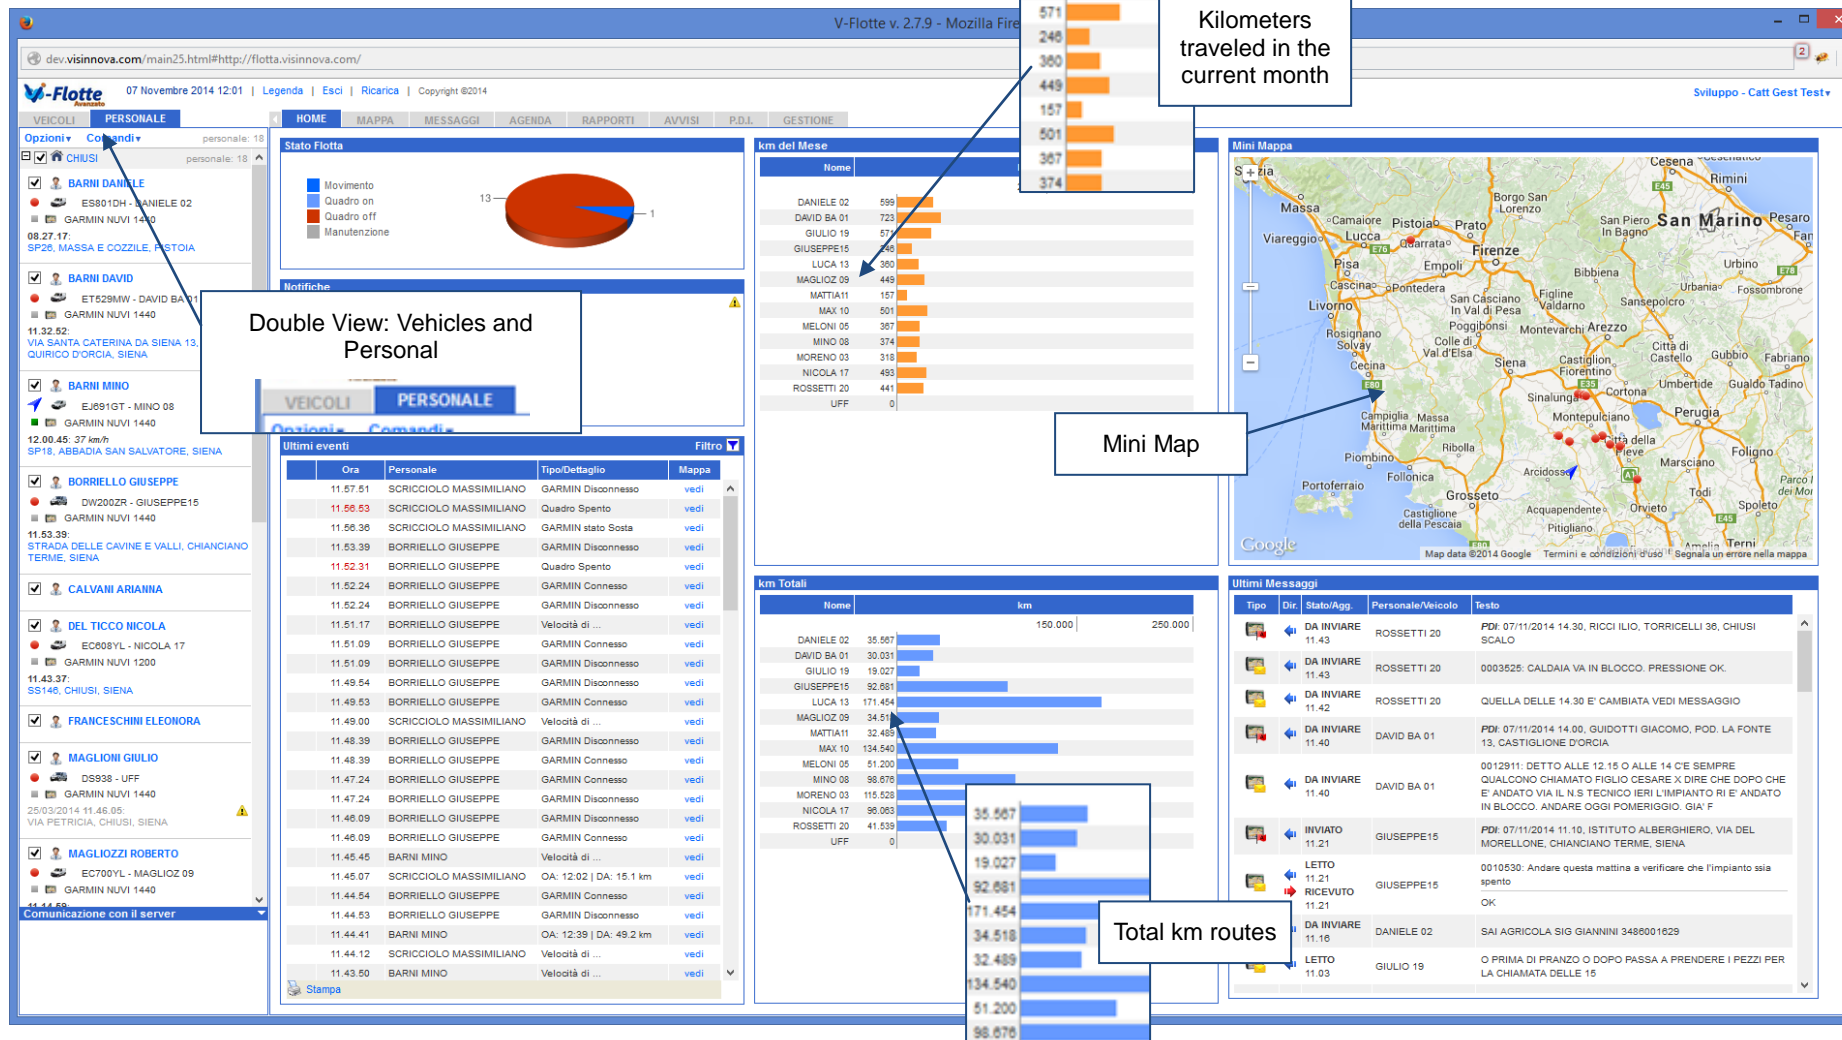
V-Flotte v. 2.7.9 - Mozilla Fire

dev.visinnova.com/main25.html#http://flotta.visinnova.com/

V-Flotte Avanzato | 07 Novembre 2014 12:01 | Legenda | Esci | Ricarica | Copyright ©2014

Sviluppo - Catt Gest Test

VEICOLI | PERSONALE

HOME | MAPPA | MESSAGGI | AGENDA | RAPPORTI | AVVISI | P.D.I. | GESTIONE

Opzioni Comandi personale: 18

CHIUSI personale: 18

BARNI DANIELE
ES801DH - DANIELE 02
GARMIN NUVI 1490
08.27.17:
SP26, MASSA E COZZILE, PISTOIA

BARNI DAVID
ET529MW - DAVID BA 01
GARMIN NUVI 1440
11.32.52:
VIA SANTA CATERINA DA SIENA 13, QUIRICO D'ORCIA, SIENA

BARNI MINO
EJ691GT - MINO 08
GARMIN NUVI 1440
12.00.45: 37 km/h
SP18, ABBADIA SAN SALVATORE, SIENA

BORRIELLO GIUSEPPE
DW200ZR - GIUSEPPE15
GARMIN NUVI 1440
11.53.39:
STRADA DELLE CAVINE E VALLI, CHIANCIANO TERME, SIENA

CALVANI ARIANNA

DEL TICCO NICOLA
EC608YL - NICOLA 17
GARMIN NUVI 1200
11.43.37:
SS146, CHIUSI, SIENA

FRANCESCHINI ELEONORA

MAGLIONI GIULIO
DS938 - UFF
GARMIN NUVI 1440
25/03/2014 11.46.05:
VIA PETRICIA, CHIUSI, SIENA

MAGLIOZZI ROBERTO
EC700YL - MAGLIOZ 09
GARMIN NUVI 1440

Comunicazione con il server

Stato Flotta
Movimento
Quadro on
Quadro off
Manutenzione
13
1

Notifiche

Double View: Vehicles and Personal

VEICOLI | PERSONALE
Opzioni Comandi

Ultimi eventi Filtro

| Ora | Personale | Tipo/Dettaglio | Mappa |
|---|---|---|---|
| 11.57.51 | SCRICCIOLO MASSIMILIANO | GARMIN Disconnesso | vedi |
| 11.56.53 | SCRICCIOLO MASSIMILIANO | Quadro Spento | vedi |
| 11.56.36 | SCRICCIOLO MASSIMILIANO | GARMIN stato Sosta | vedi |
| 11.53.39 | BORRIELLO GIUSEPPE | GARMIN Disconnesso | vedi |
| 11.52.31 | BORRIELLO GIUSEPPE | Quadro Spento | vedi |
| 11.52.24 | BORRIELLO GIUSEPPE | GARMIN Connesso | vedi |
| 11.52.24 | BORRIELLO GIUSEPPE | GARMIN Disconnesso | vedi |
| 11.51.17 | BORRIELLO GIUSEPPE | Velocità di ... | vedi |
| 11.51.09 | BORRIELLO GIUSEPPE | GARMIN Connesso | vedi |
| 11.51.09 | BORRIELLO GIUSEPPE | GARMIN Disconnesso | vedi |
| 11.49.54 | BORRIELLO GIUSEPPE | GARMIN Disconnesso | vedi |
| 11.49.53 | BORRIELLO GIUSEPPE | GARMIN Connesso | vedi |
| 11.49.00 | SCRICCIOLO MASSIMILIANO | Velocità di ... | vedi |
| 11.48.39 | BORRIELLO GIUSEPPE | GARMIN Disconnesso | vedi |
| 11.48.39 | BORRIELLO GIUSEPPE | GARMIN Connesso | vedi |
| 11.47.24 | BORRIELLO GIUSEPPE | GARMIN Connesso | vedi |
| 11.47.24 | BORRIELLO GIUSEPPE | GARMIN Disconnesso | vedi |
| 11.46.09 | BORRIELLO GIUSEPPE | GARMIN Disconnesso | vedi |
| 11.46.09 | BORRIELLO GIUSEPPE | GARMIN Connesso | vedi |
| 11.45.45 | BARNI MINO | Velocità di ... | vedi |
| 11.45.07 | SCRICCIOLO MASSIMILIANO | OA: 12:02 \| DA: 15.1 km | vedi |
| 11.44.54 | BORRIELLO GIUSEPPE | GARMIN Connesso | vedi |
| 11.44.53 | BORRIELLO GIUSEPPE | GARMIN Disconnesso | vedi |
| 11.44.41 | BARNI MINO | OA: 12:39 \| DA: 49.2 km | vedi |
| 11.44.12 | SCRICCIOLO MASSIMILIANO | Velocità di ... | vedi |
| 11.43.50 | BARNI MINO | Velocità di ... | vedi |

Stampa

km del Mese
Nome
DANIELE 02 599
DAVID BA 01 723
GIULIO 19 571
GIUSEPPE15 246
LUCA 13 360
MAGLIOZ 09 449
MATTIA11 157
MAX 10 501
MELONI 05 367
MINO 08 374
MORENO 03 318
NICOLA 17 493
ROSSETTI 20 441
UFF 0

571 246 360 449 157 501 367 374

Kilometers traveled in the current month

km Totali
Nome km
150.000 250.000
DANIELE 02 35.567
DAVID BA 01 30.031
GIULIO 19 19.027
GIUSEPPE15 92.681
LUCA 13 171.454
MAGLIOZ 09 34.518
MATTIA11 32.489
MAX 10 134.540
MELONI 05 51.200
MINO 08 98.676
MORENO 03 115.528
NICOLA 17 96.063
ROSSETTI 20 41.539
UFF 0

35.567 30.031 19.027 92.681 171.454 34.518 32.489 134.540 51.200 98.676

Total km routes

Mini Mappa

Mini Map

Cesena Rimini Massa Borgo San Lorenzo Camaiore Pistoia Prato San Marino Pesaro Viareggio Lucca Quarrata Firenze San Piero In Bagno Pisa Empoli Bibbiena Urbino Cascina Pontedera Livorno San Casciano In Val di Pesa Figline Valdarno Sansepolcro Urbania Fossombrone Poggibonsi Montevarchi Arezzo Rosignano Solvay Colle di Val d'Elsa Città di Castello Gubbio Cecina Siena Castiglion Fiorentino Fabriano Cortona Umbertide Gualdo Tadino Sinalunga Perugia Campiglia Marittima Massa Marittima Montepulciano Città della Pieve Foligno Ribolla Piombino Follonica Marsciano Arcidosso Portoferraio Grosseto Todi Orvieto Spoleto Castiglione della Pescaia Acquapendente Pitigliano Amelia Terni Google Map data ©2014 Google Termini e condizioni d'uso Segnala un errore nella mappa

Ultimi Messaggi

| Tipo | Dir. | Stato/Agg. | Personale/Veicolo | Testo |
|---|---|---|---|---|
| | | DA INVIARE 11.43 | ROSSETTI 20 | PDI: 07/11/2014 14.30, RICCI ILIO, TORRICELLI 36, CHIUSI SCALO |
| | | DA INVIARE 11.43 | ROSSETTI 20 | 0003525: CALDAIA VA IN BLOCCO. PRESSIONE OK. |
| | | DA INVIARE 11.42 | ROSSETTI 20 | QUELLA DELLE 14.30 E' CAMBIATA VEDI MESSAGGIO |
| | | DA INVIARE 11.40 | DAVID BA 01 | PDI: 07/11/2014 14.00, GUIDOTTI GIACOMO, POD. LA FONTE 13, CASTIGLIONE D'ORCIA |
| | | DA INVIARE 11.40 | DAVID BA 01 | 0012911: DETTO ALLE 12.15 O ALLE 14 C'E SEMPRE QUALCONO CHIAMATO FIGLIO CESARE X DIRE CHE DOPO CHE E' ANDATO VIA IL N.S TECNICO IERI L'IMPIANTO RI E' ANDATO IN BLOCCO. ANDARE OGGI POMERIGGIO. GIA' F |
| | | INVIATO 11.21 | GIUSEPPE15 | PDI: 07/11/2014 11.10, ISTITUTO ALBERGHIERO, VIA DEL MORELLONE, CHIANCIANO TERME, SIENA |
| | | LETTO 11.21 RICEVUTO 11.21 | GIUSEPPE15 | 0010530: Andare questa mattina a verificare che l'impianto sia spento OK |
| | | DA INVIARE 11.16 | DANIELE 02 | SAI AGRICOLA SIG GIANNINI 3486001629 |
| | | LETTO 11.03 | GIULIO 19 | O PRIMA DI PRANZO O DOPO PASSA A PRENDERE I PEZZI PER LA CHIAMATA DELLE 15 |